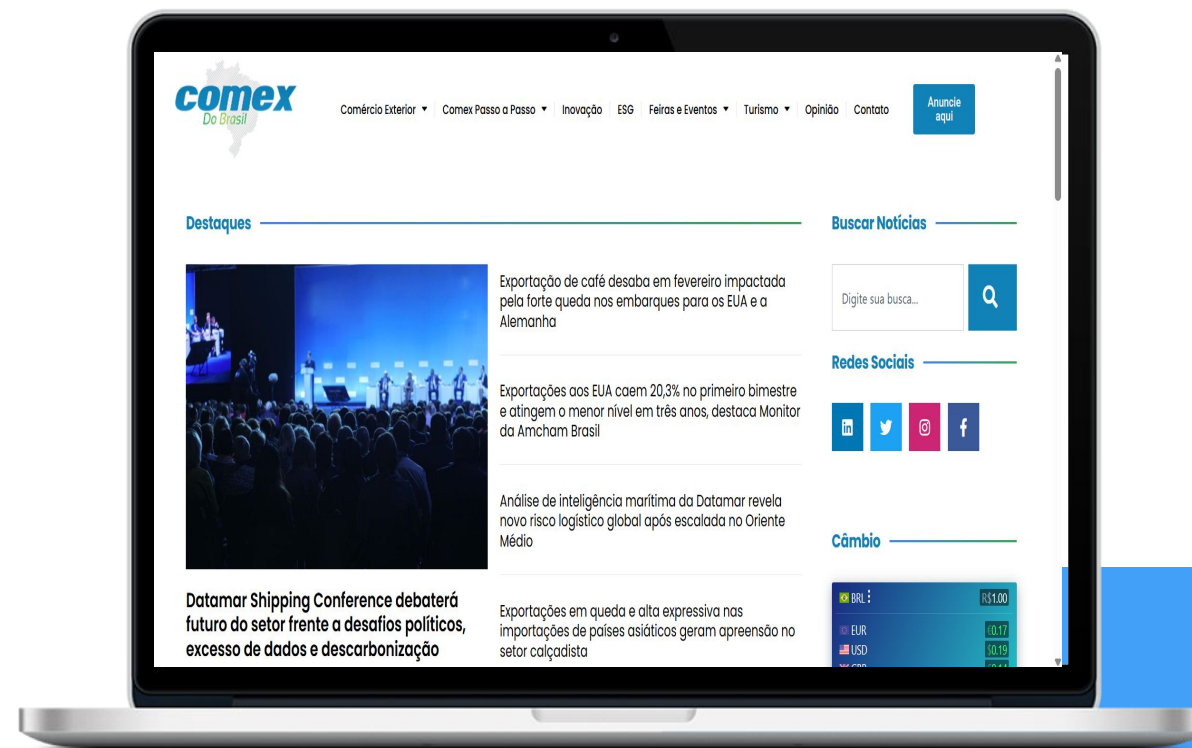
comex
Do Brasil

Comércio Exterior ▾ Comex Passo a Passo ▾ Inovação ESG Feiras e Eventos ▾ Turismo ▾ Opinião Contato

Anuncie aqui

Destaques

Exportação de café desaba em fevereiro impactada pela forte queda nos embarques para os EUA e a Alemanha

Exportações aos EUA caem 20,3% no primeiro bimestre e atingem o menor nível em três anos, destaca Monitor da Amcham Brasil

Análise de inteligência marítima da Datamar revela novo risco logístico global após escalada no Oriente Médio

Datamar Shipping Conference debaterá futuro do setor frente a desafios políticos, excesso de dados e descarbonização

Exportações em queda e alta expressiva nas importações de países asiáticos geram apreensão no setor calçadista

Buscar Notícias

Digite sua busca...

Redes Sociais

Câmbio

BRL R$1.00
EUR €0.17
USD $0.19
GBP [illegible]